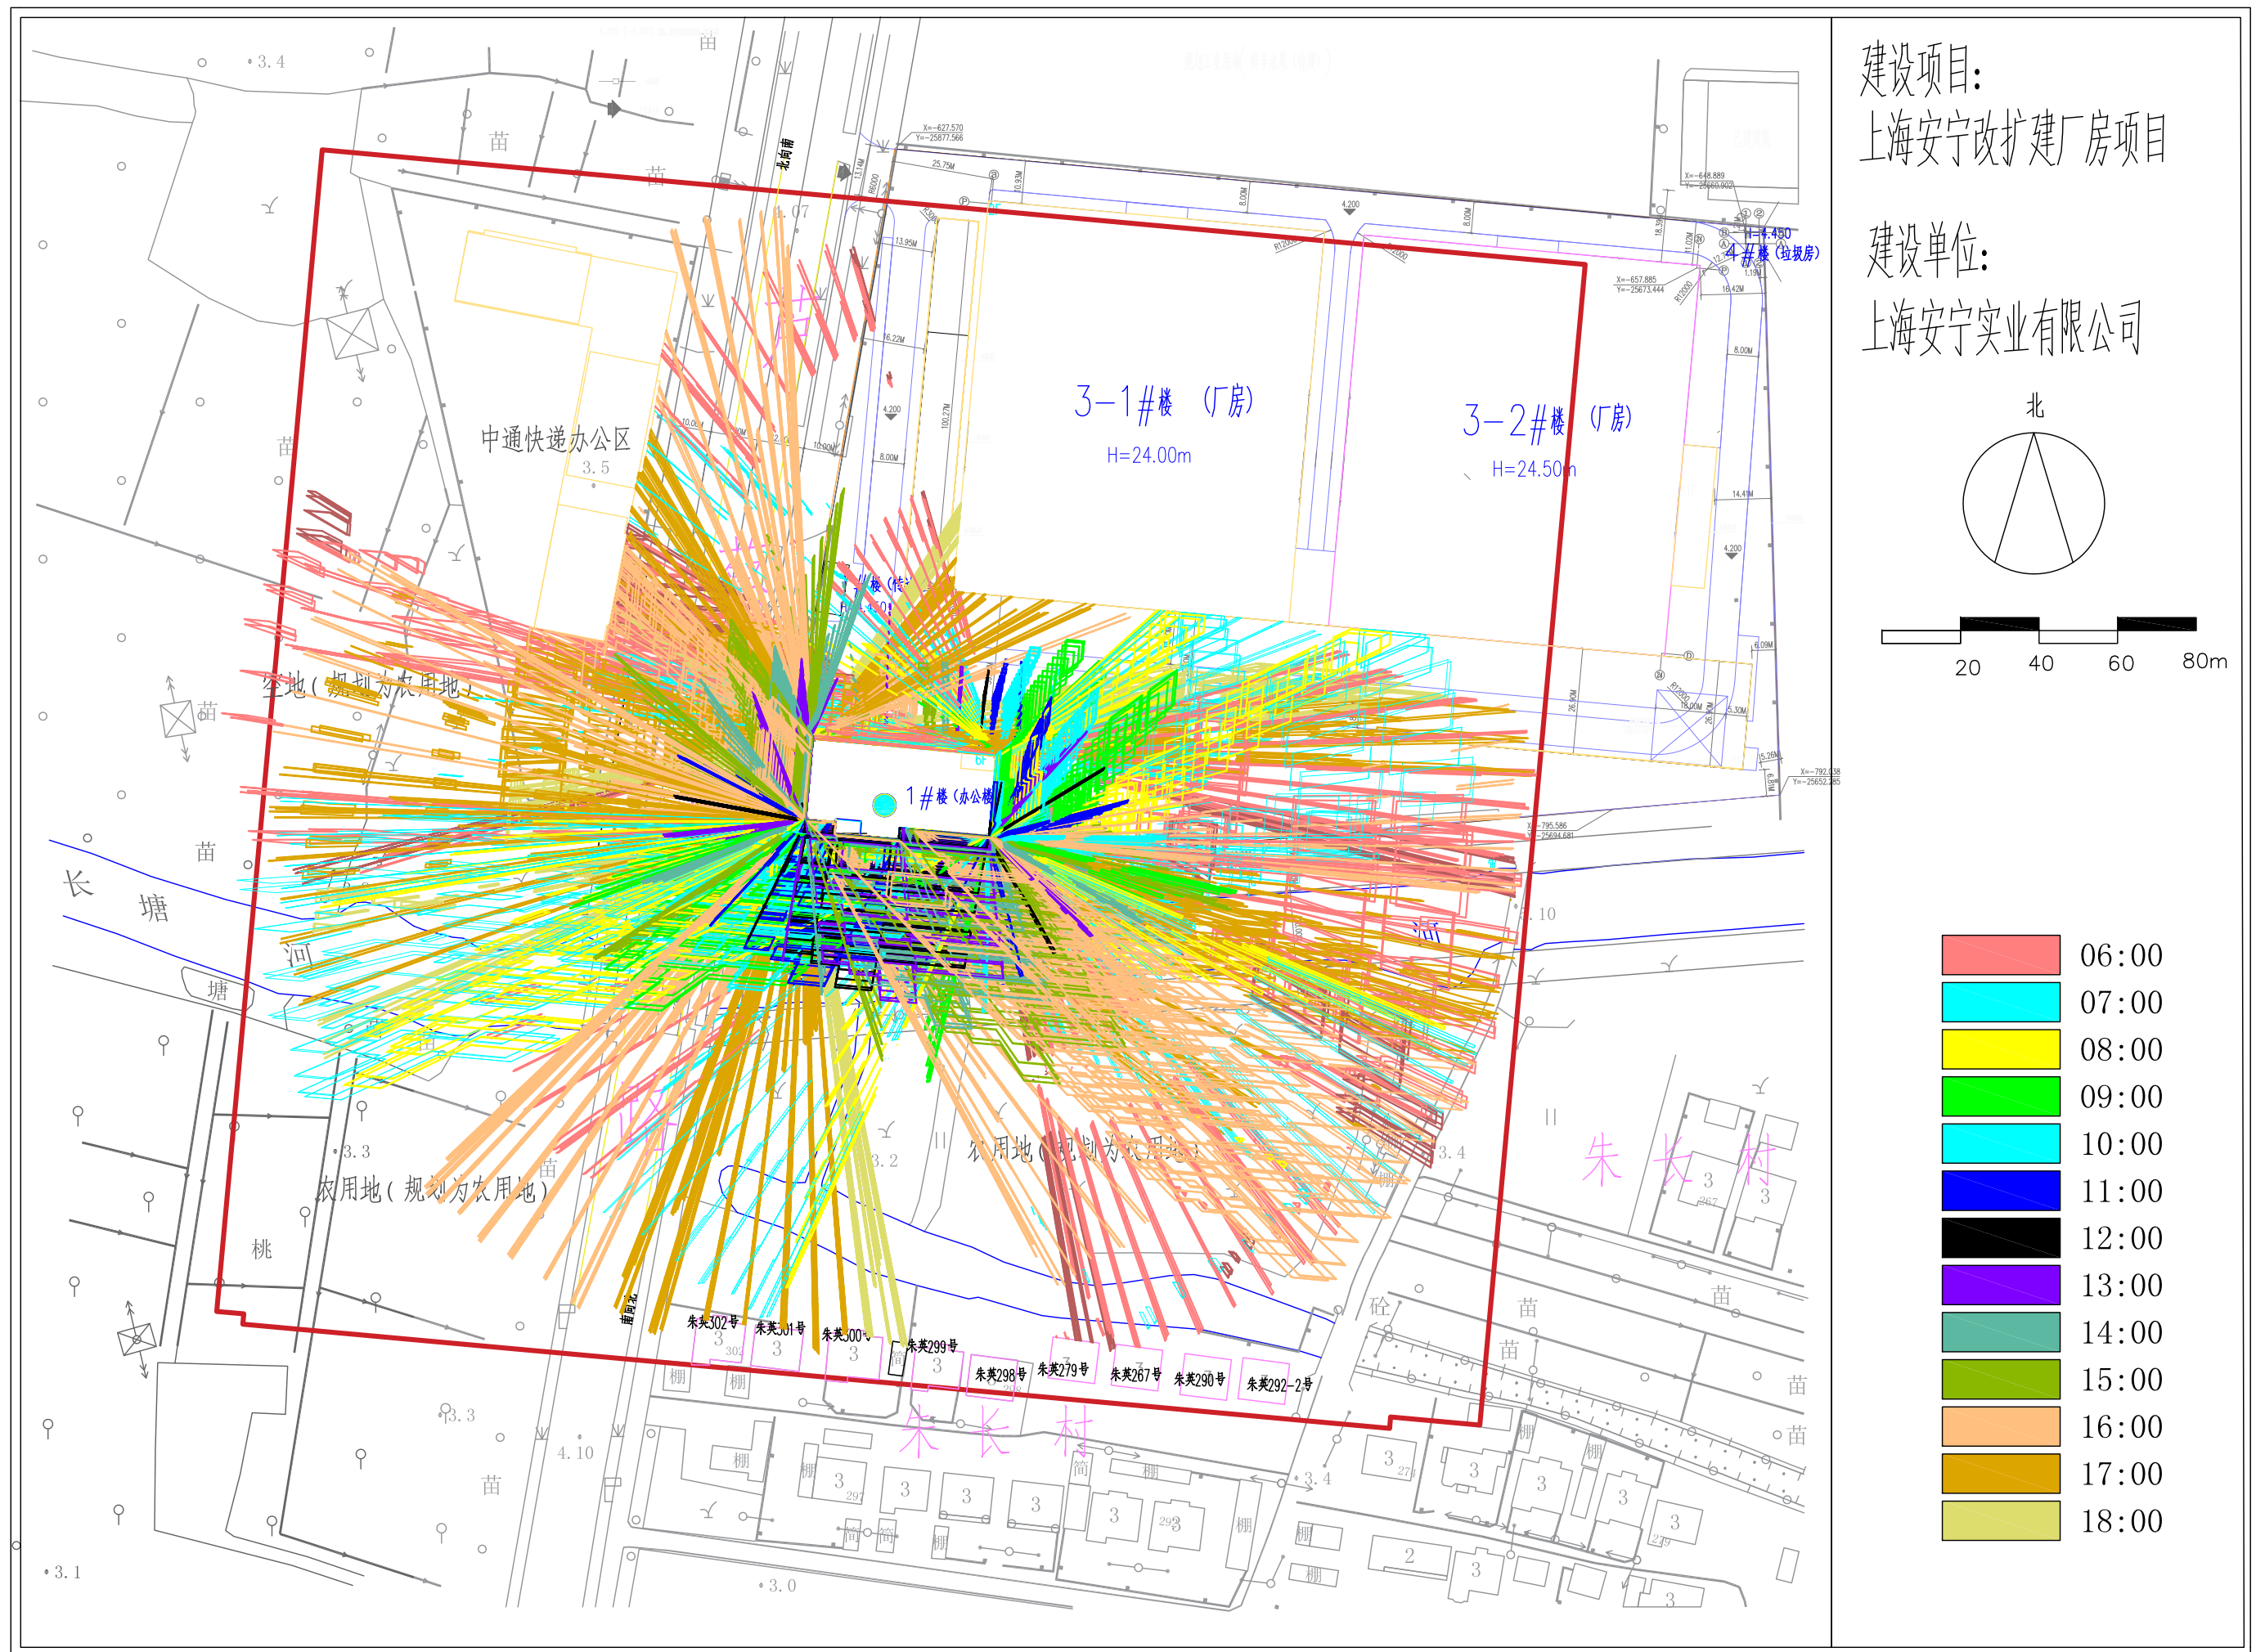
建设项目:
上海安宁改扩建厂房项目

建设单位:
上海安宁实业有限公司

北

20 40 60 80m

| | |
|---|---|
| | 06:00 |
| | 07:00 |
| | 08:00 |
| | 09:00 |
| | 10:00 |
| | 11:00 |
| | 12:00 |
| | 13:00 |
| | 14:00 |
| | 15:00 |
| | 16:00 |
| | 17:00 |
| | 18:00 |

3-1#楼 (厂房)
H=24.00m

3-2#楼 (厂房)
H=24.50m

4#楼(垃圾房)
H=4.450

1#楼(办公楼)

中通快递办公区
3.5

空地(规划为农用地)

农用地(规划为农用地)

农用地(规划为农用地)

长 塘 河

塘

朱 长 村

朱 长 村

朱荚302号 朱荚301号 朱荚300号 朱荚299号 朱荚298号 朱荚279号 朱荚267号 朱荚290号 朱荚292-2号

苗 苗 苗 苗 苗 苗 苗 苗 苗 苗 苗 苗

桃

棚 棚 棚 棚 棚 棚 棚 棚 棚 棚

砼

3.4 3.3 3.2 3.3 3.1 3.0 4.10 3.4 3.4 4.07 3.10

北向南